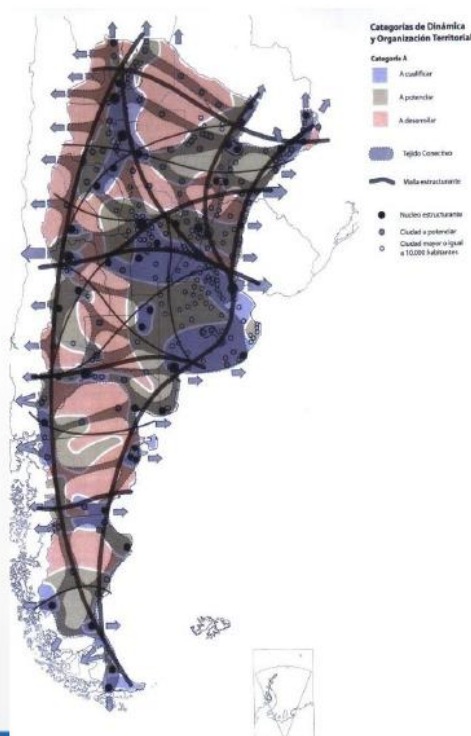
Categorías de Dinámica y Organización Territorial

Categoría A

A cualificar

A potenciar

A desarrollar

Tejido Conectivo

Malla estructurante

Núcleo estructurante

Ciudad a potenciar

Ciudad mayor o igual a 10.000 habitantes